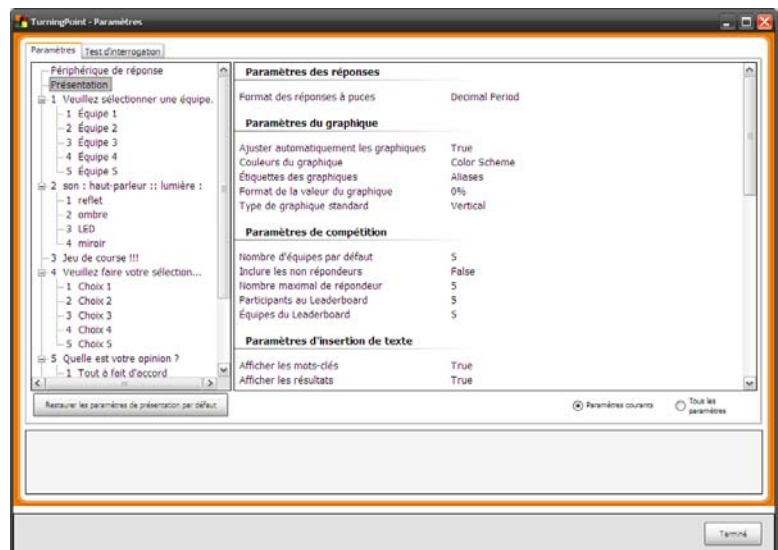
TurningPoint - Paramètres

Paramètres | Test d'interrogation

Périphérique de réponse
Présentation
1 Veuillez sélectionner une équipe.
1 Équipe 1
2 Équipe 2
3 Équipe 3
4 Équipe 4
5 Équipe 5
2 son : haut-parleur :: lumière :
1 reflet
2 ombre
3 LED
4 miroir
3 Jeu de course !!!
4 Veuillez faire votre sélection...
1 Choix 1
2 Choix 2
3 Choix 3
4 Choix 4
5 Choix 5
5 Quelle est votre opinion ?
1 Tout à fait d'accord

Restaurer les paramètres de présentation par défaut

Paramètres des réponses

| | |
|---|---|
| Format des réponses à puces | Decimal Period |

Paramètres du graphique

| | |
|---|---|
| Ajuster automatiquement les graphiques | True |
| Couleurs du graphique | Color Scheme |
| Étiquettes des graphiques | Aliases |
| Format de la valeur du graphique | 0% |
| Type de graphique standard | Vertical |

Paramètres de compétition

| | |
|---|---|
| Nombre d'équipes par défaut | 5 |
| Inclure les non répondeurs | False |
| Nombre maximal de répondeur | 5 |
| Participants au Leaderboard | 5 |
| Équipes du Leaderboard | 5 |

Paramètres d'insertion de texte

| | |
|---|---|
| Afficher les mots-clés | True |
| Afficher les résultats | True |

Paramètres courants
Tous les paramètres

Terminé